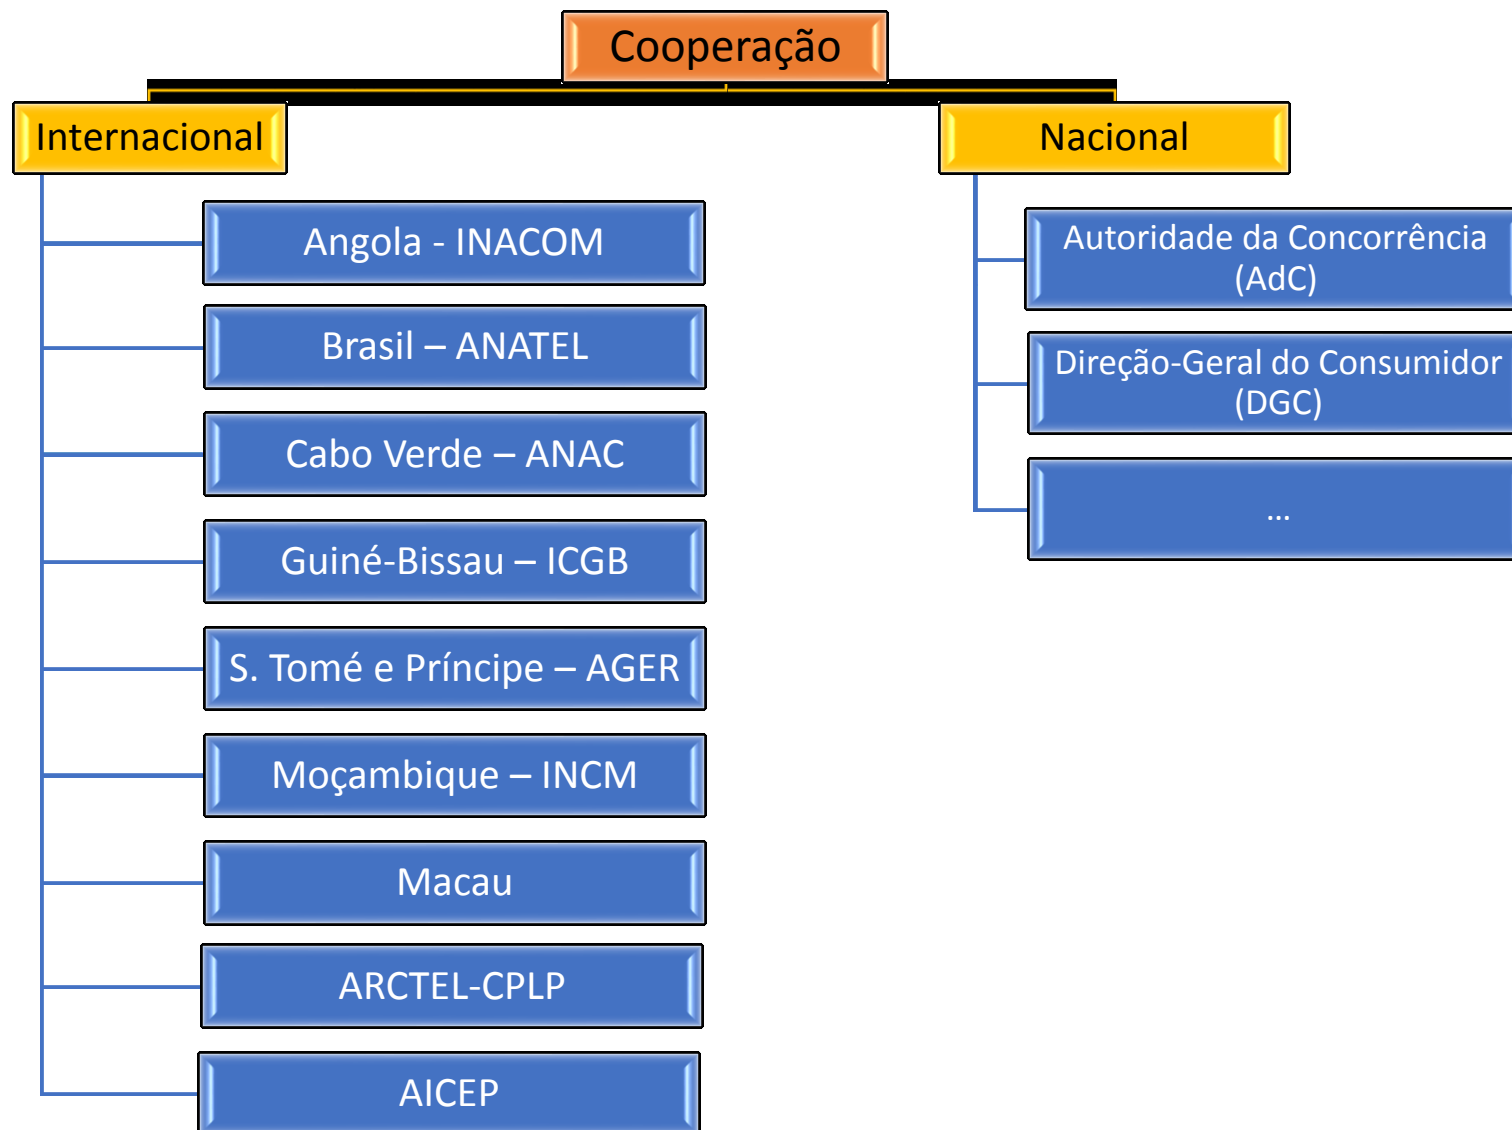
Cooperação

Internacional

Angola - INACOM

Brasil – ANATEL

Cabo Verde – ANAC

Guiné-Bissau – ICGB

S. Tomé e Príncipe – AGER

Moçambique – INCM

Macau

ARCTEL-CPLP

AICEP

Nacional

Autoridade da Concorrência (AdC)

Direção-Geral do Consumidor (DGC)

...